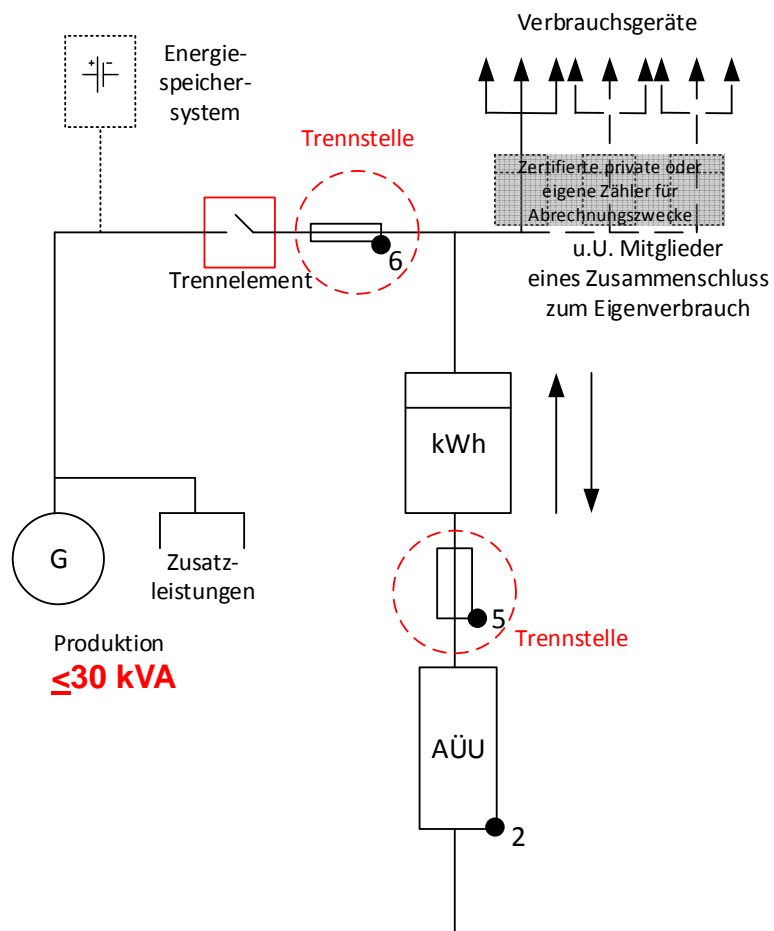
Verbrauchsgeräte

Energiespeichersystem

Trennstelle

Zertifierte private oder eigene Zähler für Abrechnungszwecke

Trennelement

6

u.U. Mitglieder eines Zusammenschluss zum Eigenverbrauch

kWh

G

Zusatzleistungen

5

Trennstelle

Produktion
$\leq$30 kVA

AÜU

2